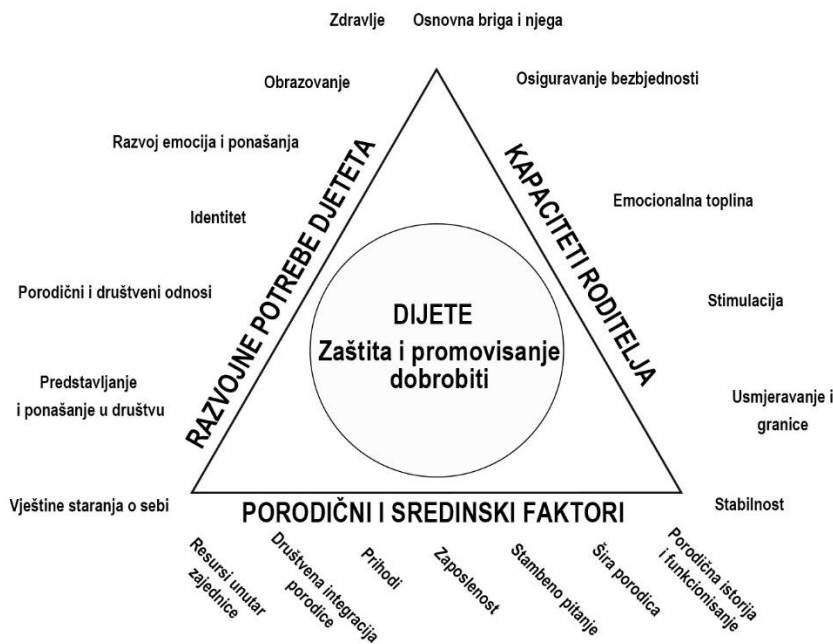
Zdravlje

Osnovna briga i njega

Obrazovanje

Osiguravanje bezbjednosti

Razvoj emocija i ponašanja

Identitet

Porodični i društveni odnosi

Predstavljanje i ponašanje u društvu

Vještine staranja o sebi

RAZVOJNE POTREBE DJETETA

KAPACITETI RODITELJA

Emocionalna toplina

Stimulacija

Usmjeravanje i granice

Stabilnost

DIJETE
Zaštita i promovisanje dobrobiti

PORODIČNI I SREDINSKI FAKTORI

Resursi unutar zajednice

Društvena integracija porodice

Prihodi

Zaposlenost

Stambeno pitanje

Šira porodica

Porodična istorija i funkcionisanje